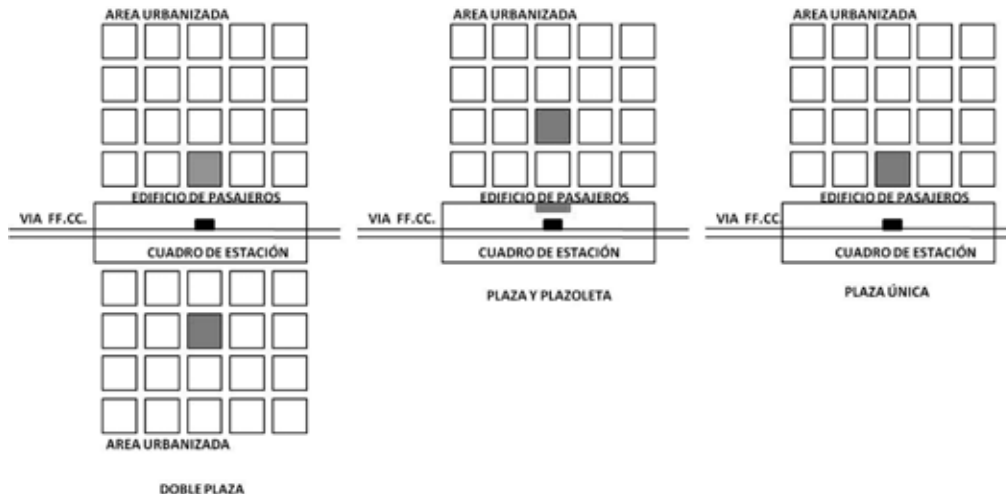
AREA URBANIZADA

EDIFICIO DE PASAJEROS

VIA FF.CC.

CUADRO DE ESTACIÓN

AREA URBANIZADA

DOBLE PLAZA

AREA URBANIZADA

EDIFICIO DE PASAJEROS

VIA FF.CC.

CUADRO DE ESTACIÓN

PLAZA Y PLAZOLETA

AREA URBANIZADA

EDIFICIO DE PASAJEROS

VIA FF.CC.

CUADRO DE ESTACIÓN

PLAZA ÚNICA